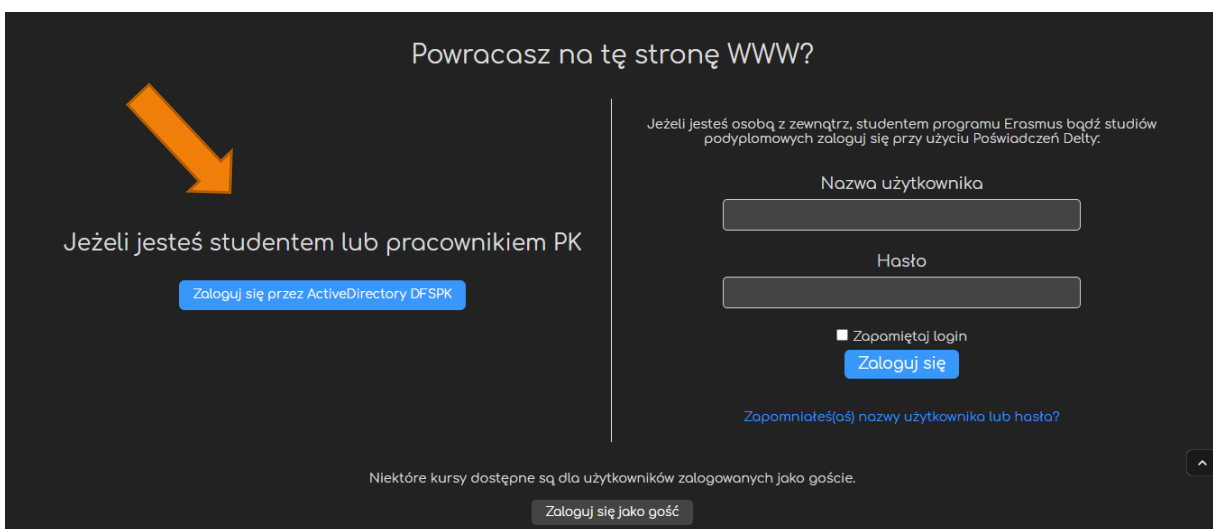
Powracasz na tę stronę WWW?

Jeżeli jesteś studentem lub pracownikiem PK

Zaloguj się przez ActiveDirectory DFSPK

Jeżeli jesteś osobą z zewnątrz, studentem programu Erasmus bądź studiów podyplomowych zaloguj się przy użyciu Poświadczeń Delty:

Nazwa użytkownika

Hasło

Zapamiętaj login

Zaloguj się

Zapomniałeś(aś) nazwy użytkownika lub hasła?

Niektóre kursy dostępne są dla użytkowników zalogowanych jako goście.

Zaloguj się jako gość